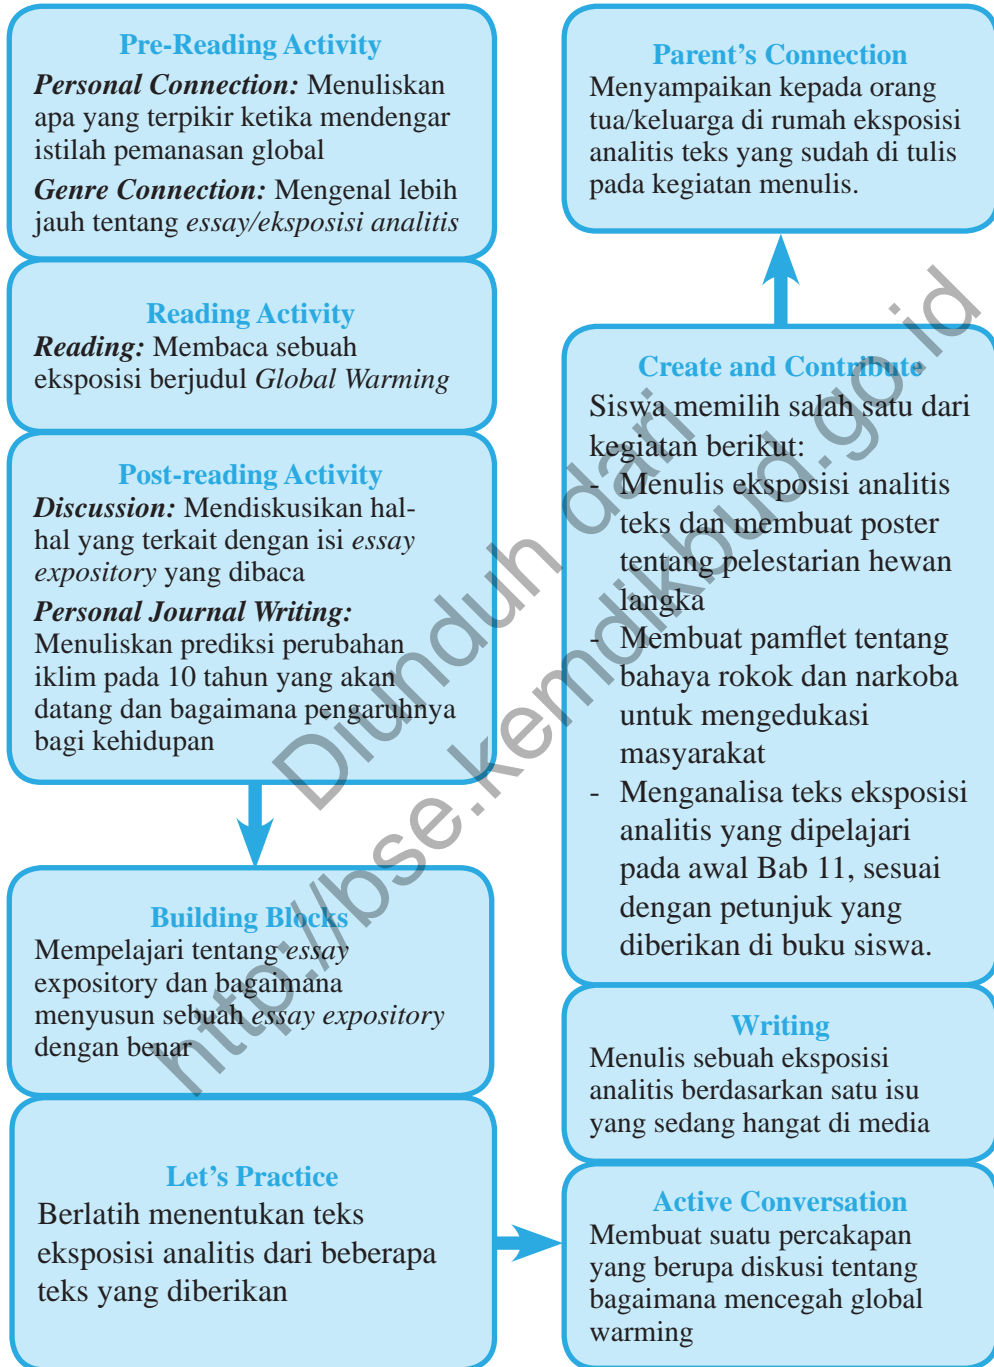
Pre-Reading Activity

***Personal Connection:*** Menuliskan apa yang terpikir ketika mendengar istilah pemanasan global

***Genre Connection:*** Mengenal lebih jauh tentang *essay/eksposisi analitis*

Reading Activity

***Reading:*** Membaca sebuah eksposisi berjudul *Global Warming*

Post-reading Activity

***Discussion:*** Mendiskusikan hal-hal yang terkait dengan isi *essay expository* yang dibaca

***Personal Journal Writing:*** Menuliskan prediksi perubahan iklim pada 10 tahun yang akan datang dan bagaimana pengaruhnya bagi kehidupan

Building Blocks

Mempelajari tentang *essay* expository dan bagaimana menyusun sebuah *essay expository* dengan benar

Let’s Practice

Berlatih menentukan teks eksposisi analitis dari beberapa teks yang diberikan

Parent’s Connection

Menyampaikan kepada orang tua/keluarga di rumah eksposisi analitis teks yang sudah di tulis pada kegiatan menulis.

Create and Contribute

Siswa memilih salah satu dari kegiatan berikut:
- Menulis eksposisi analitis teks dan membuat poster tentang pelestarian hewan langka
- Membuat pamflet tentang bahaya rokok dan narkoba untuk mengedukasi masyarakat
- Menganalisa teks eksposisi analitis yang dipelajari pada awal Bab 11, sesuai dengan petunjuk yang diberikan di buku siswa.

Writing

Menulis sebuah eksposisi analitis berdasarkan satu isu yang sedang hangat di media

Active Conversation

Membuat suatu percakapan yang berupa diskusi tentang bagaimana mencegah global warming

Diunduh dari http://bse.kemdikbud.go.id